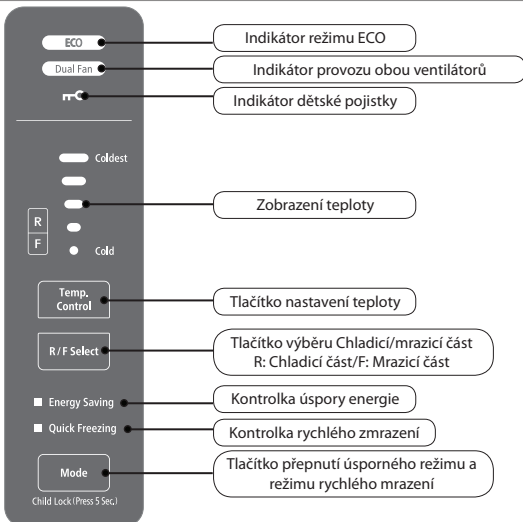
ECO
Indikátor režimu ECO

Dual Fan
Indikátor provozu obou ventilátorů

Indikátor dětské pojistky

Coldest

R
F

Cold

Zobrazení teploty

Temp. Control
Tlačítko nastavení teploty

R / F Select
Tlačítko výběru Chladicí/mrazicí část
R: Chladicí část/F: Mrazicí část

Energy Saving
Kontrolka úspory energie

Quick Freezing
Kontrolka rychlého zmrazení

Mode
Child Lock (Press 5 Sec.)
Tlačítko přepnutí úsporného režimu a režimu rychlého mrazení